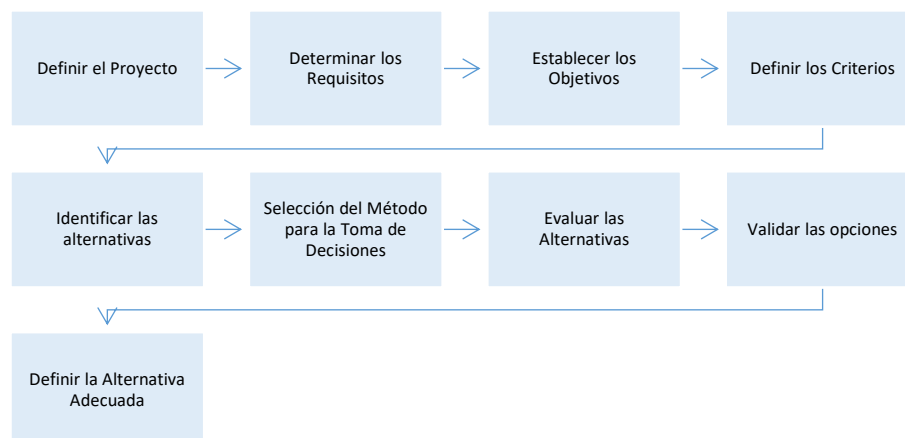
Definir el Proyecto

Determinar los Requisitos

Establecer los Objetivos

Definir los Criterios

Identificar las alternativas

Selección del Método para la Toma de Decisiones

Evaluar las Alternativas

Validar las opciones

Definir la Alternativa Adecuada